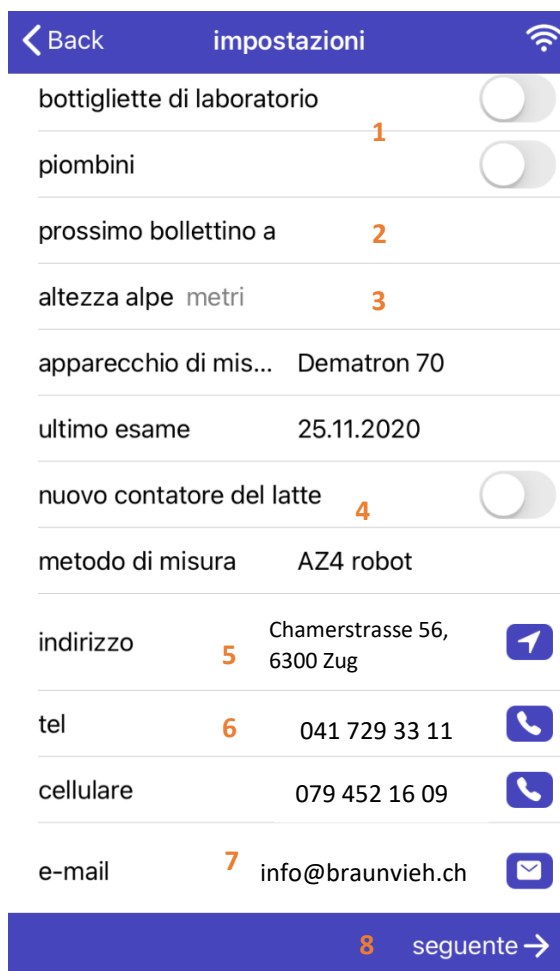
Back
impostazioni

bottigliette di laboratorio
1
piombini

prossimo bollettino a
2

altezza alpe metri
3

apparecchio di mis... Dematron 70

ultimo esame 25.11.2020

nuovo contatore del latte
4

metodo di misura AZ4 robot

indirizzo
5
Chamerstrasse 56, 6300 Zug

tel
6
041 729 33 11

cellulare 079 452 16 09

e-mail
7
info@braunvieh.ch

8
seguente